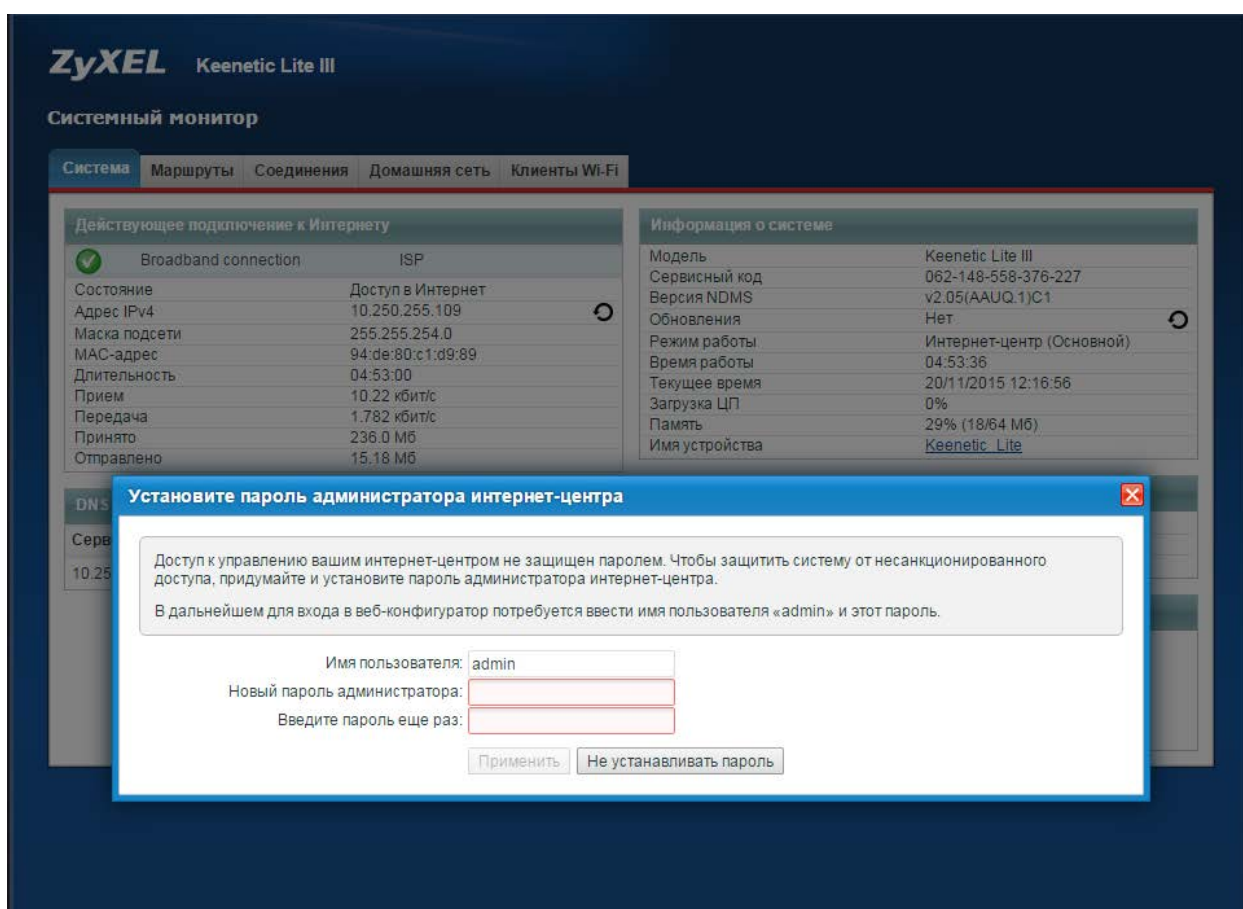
ZyXEL Keenetic Lite III

Системный монитор

Система Маршруты Соединения Домашняя сеть Клиенты Wi-Fi

Действующее подключение к Интернету

| Broadband connection | ISP |
|---|---|
| Состояние | Доступ в Интернет |
| Адрес IPv4 | 10.250.255.109 |
| Маска подсети | 255.255.254.0 |
| MAC-адрес | 94:de:80:c1:d9:89 |
| Длительность | 04:53:00 |
| Прием | 10.22 кбит/с |
| Передача | 1.782 кбит/с |
| Принято | 236.0 Мб |
| Отправлено | 15.18 Мб |

Информация о системе

| Модель | Keenetic Lite III |
|---|---|
| Сервисный код | 062-148-558-376-227 |
| Версия NDMS | v2.05(AAUQ.1)C1 |
| Обновления | Нет |
| Режим работы | Интернет-центр (Основной) |
| Время работы | 04:53:36 |
| Текущее время | 20/11/2015 12:16:56 |
| Загрузка ЦП | 0% |
| Память | 29% (18/64 Мб) |
| Имя устройства | Keenetic_Lite |

DNS
Серв
10.25

Установите пароль администратора интернет-центра

Доступ к управлению вашим интернет-центром не защищен паролем. Чтобы защитить систему от несанкционированного доступа, придумайте и установите пароль администратора интернет-центра.

В дальнейшем для входа в веб-конфигуратор потребуется ввести имя пользователя «admin» и этот пароль.

Имя пользователя: admin
Новый пароль администратора:
Введите пароль еще раз:

Применить Не устанавливать пароль